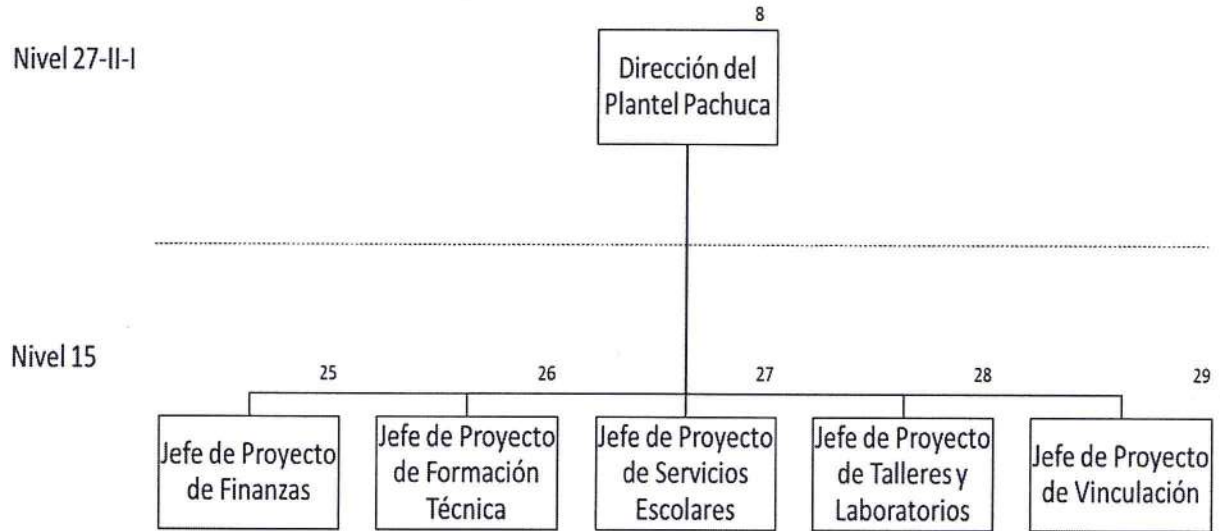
Nivel 27-II-I

8

Dirección del Plantel Pachuca

Nivel 15

25

Jefe de Proyecto de Finanzas

26

Jefe de Proyecto de Formación Técnica

27

Jefe de Proyecto de Servicios Escolares

28

Jefe de Proyecto de Talleres y Laboratorios

29

Jefe de Proyecto de Vinculación